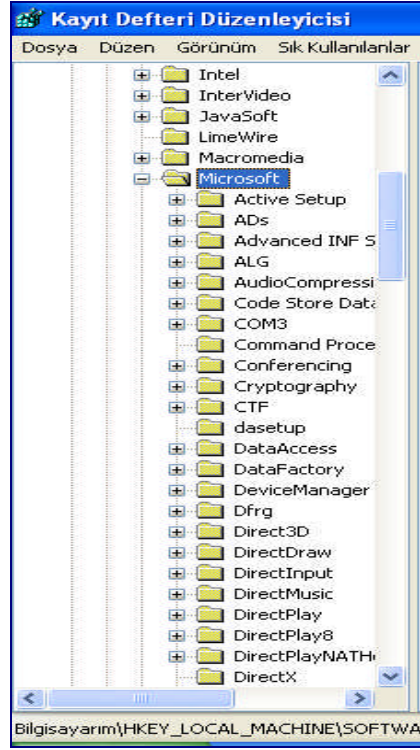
Kayıt Defteri Düzenleyicisi

Dosya Düzen Görünüm Sık Kullanılanlar

Intel
InterVideo
JavaSoft
LimeWire
Macromedia
Microsoft
Active Setup
ADs
Advanced INF S
ALG
AudioCompressi
Code Store Data
COM3
Command Proce
Conferencing
Cryptography
CTF
dasetup
DataAccess
DataFactory
DeviceManager
Dfrg
Direct3D
DirectDraw
DirectInput
DirectMusic
DirectPlay
DirectPlay8
DirectPlayNATH
DirectX

Bilgisayarım\HKEY_LOCAL_MACHINE\SOFTWA